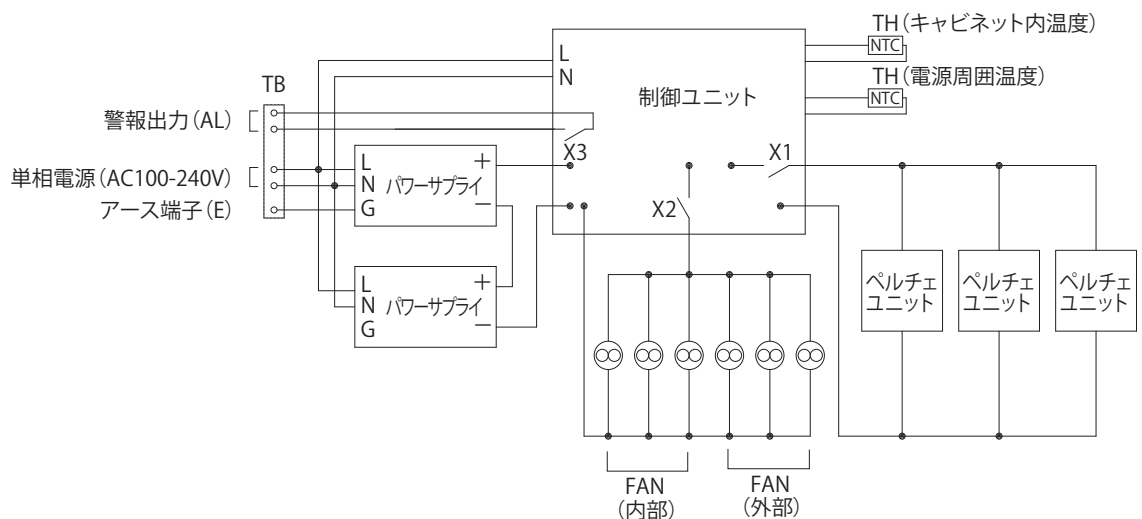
TH（キャビネット内温度）
NTC
TH（電源周囲温度）
NTC
L
N
制御ユニット
TB
警報出力（AL）
単相電源（AC100-240V）
アース端子（E）
L
N
G
パワーサプライ
+
−
X3
X1
X2
L
N
G
パワーサプライ
+
−
ペルチェユニット
ペルチェユニット
ペルチェユニット
FAN（内部）
FAN（外部）